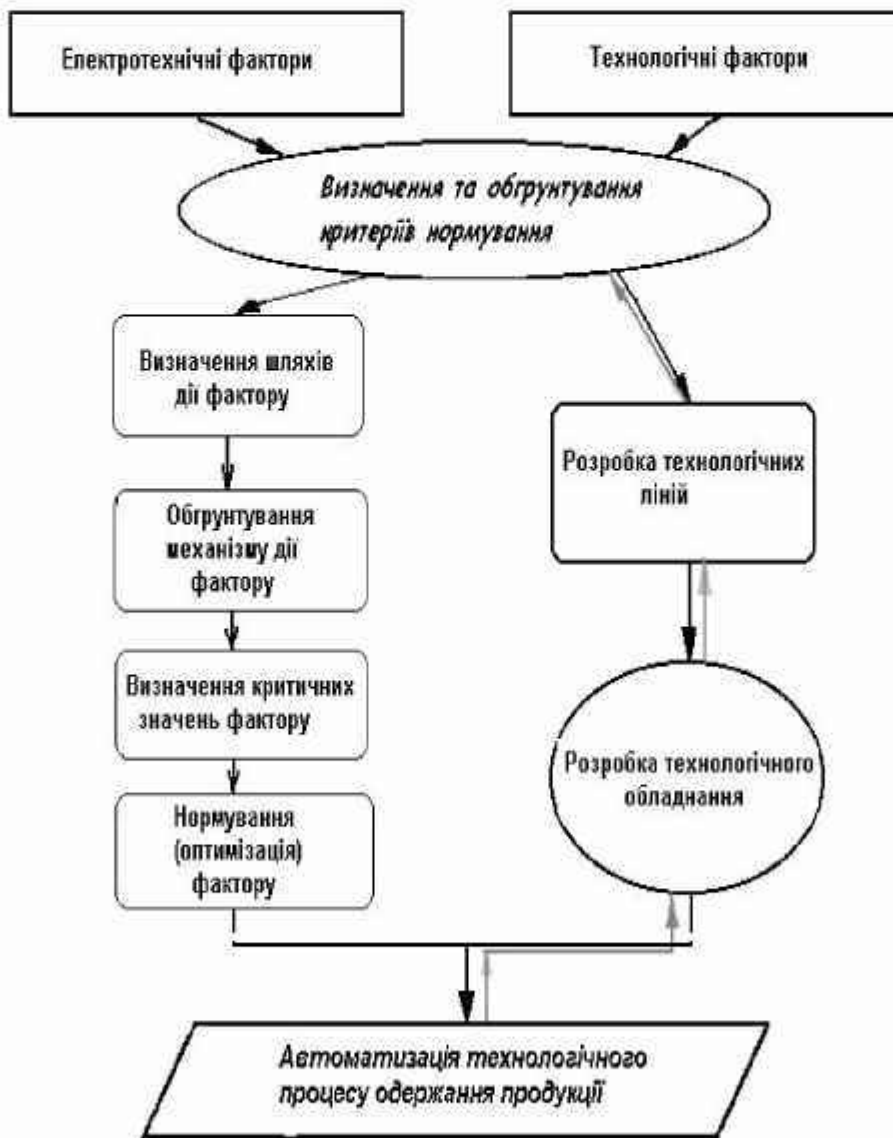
Електротехнічні фактори

Технологічні фактори

Визначення та обґрунтування критеріїв нормування

Визначення шляхів дії фактору

Обґрунтування механізму дії фактору

Визначення критичних значень фактору

Нормування (оптимізація) фактору

Розробка технологічних ліній

Розробка технологічного обладнання

Автоматизація технологічного процесу одержання продукції